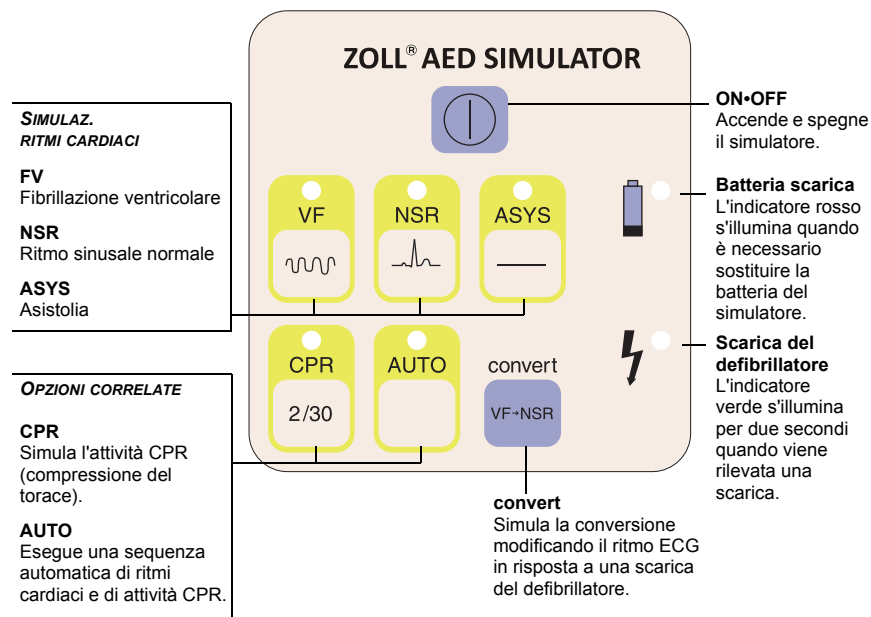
ZOLL® AED SIMULATOR

SIMULAZ. RITMI CARDIACI

FV
Fibrillazione ventricolare

NSR
Ritmo sinusale normale

ASYS
Asistolia

VF

NSR

ASYS

ON•OFF
Accende e spegne il simulatore.

Batteria scarica
L'indicatore rosso s'illumina quando è necessario sostituire la batteria del simulatore.

OPZIONI CORRELATE

CPR
Simula l'attività CPR (compressione del torace).

AUTO
Esegue una sequenza automatica di ritmi cardiaci e di attività CPR.

CPR
2/30

AUTO

convert
VF→NSR

Scarica del defibrillatore
L'indicatore verde s'illumina per due secondi quando viene rilevata una scarica.

convert
Simula la conversione modificando il ritmo ECG in risposta a una scarica del defibrillatore.